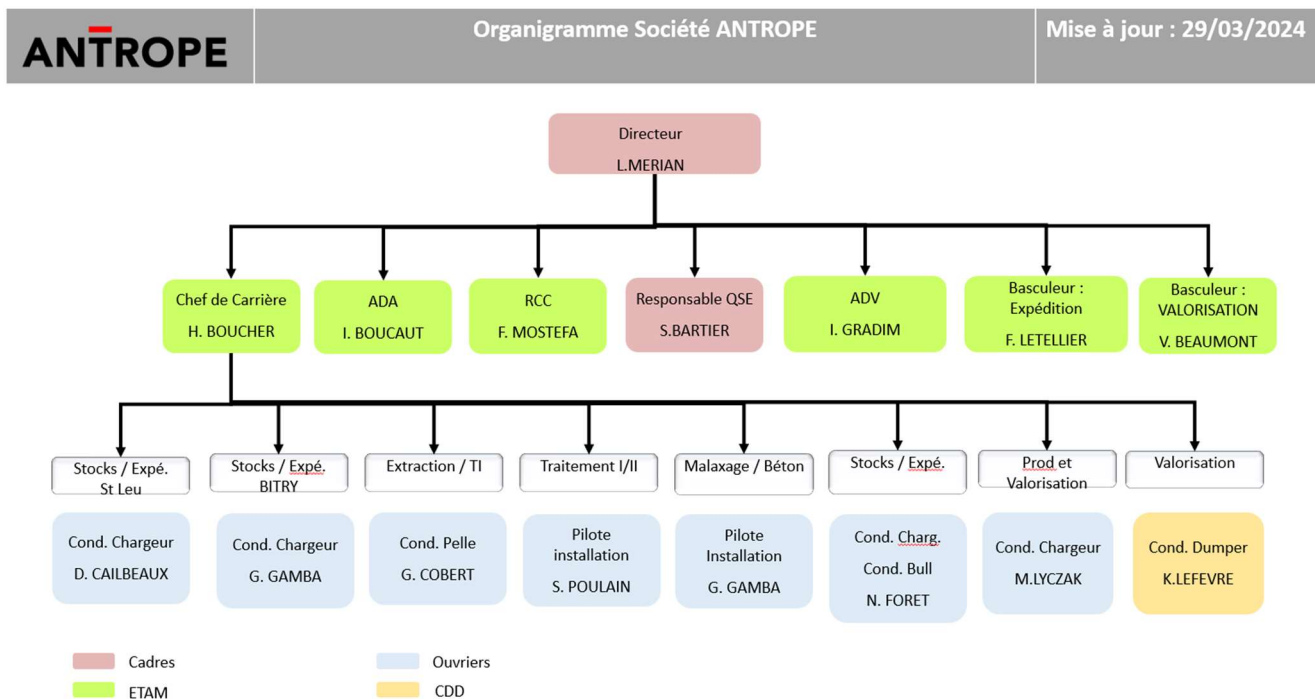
ANTROPE

Organigramme Société ANTROPE

Mise à jour : 29/03/2024

Directeur
L.MERIAN

Chef de Carrière
H. BOUCHER

ADA
I. BOUCAUT

RCC
F. MOSTEFA

Responsable QSE
S.BARTIER

ADV
I. GRADIM

Basculeur : Expédition
F. LETELLIER

Basculeur : VALORISATION
V. BEAUMONT

Stocks / Expé. St Leu

Stocks / Expé. BITRY

Extraction / TI

Traitement I/II

Malaxage / Béton

Stocks / Expé.

Prod et Valorisation

Valorisation

Cond. Chargeur
D. CAILBEAUX

Cond. Chargeur
G. GAMBA

Cond. Pelle
G. COBERT

Pilote installation
S. POULAIN

Pilote Installation
G. GAMBA

Cond. Charg.
Cond. Bull
N. FORET

Cond. Chargeur
M.LYCZAK

Cond. Dumper
K.LEFEVRE

Cadres
ETAM
Ouvriers
CDD